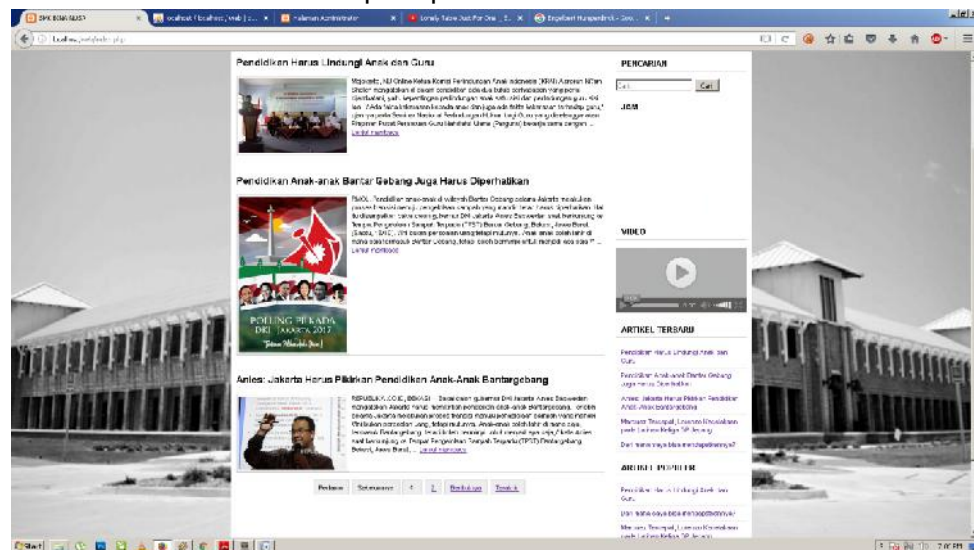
SMK BINA NUSA | localhost / localhost / web | ... | Halaman Administrator | Lonely Tabs Just For One ... | Dapatkan Pengaya Add-on ...

localhost/web/index.php

Pendidikan Harus Lindungi Anak dan Guru

Mojokerto, NU Online Ketua Komisi Perlindungan Anak Indonesia (KPAI) Asrorun Ni'am Sholeh mengatakan di zaman sekarang ada dua bidang kebijakan yang perlu diperhatikan, yaitu kepentingan perlindungan anak serta hak dan perlindungan guru. Hal ini ... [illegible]
Lanjut membaca

Pendidikan Anak-anak Bantar Gebang Juga Harus Diperhatikan

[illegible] Pendidikan anak-anak di wilayah Bantar Gebang selama Jakarta ... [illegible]
Lanjut membaca

POLLING PILKADA DKI JAKARTA 2017

Anies: Jakarta Harus Pikirkan Pendidikan Anak-Anak Bantargebang

REPUBLIKA.CO.ID, BEKASI -- Calon gubernur DKI Jakarta Anies Baswedan mengatakan Jakarta harus memikirkan pendidikan anak-anak Bantargebang ... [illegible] Tempat Pengolahan Sampah Terpadu (TPST) Bantargebang Bekasi, Jawa Barat, ... Lanjut membaca

Pertama | Sebelumnya | 1 | 2 | Berikutnya | Terakhir

PENCARIAN
Cari
JAM

VIDEO

ARTIKEL TERBARU
Pendidikan Harus Lindungi Anak dan Guru
Pendidikan Anak-anak Bantar Gebang Juga Harus Diperhatikan
Anies: Jakarta Harus Pikirkan Pendidikan Anak-Anak Bantargebang
Mencari Tinungsal, Lowongan Keuntungan pada Lembaga Belajar SP Jakarta
Dari mana saya bisa mendapatkannya?

ARTIKEL POPULER
Pendidikan Harus Lindungi Anak dan Guru
Dari mana saya bisa mendapatkannya?
Mencari Tinungsal, Lowongan Keuntungan pada Lembaga Belajar SP Jakarta

Start
7:06 PM